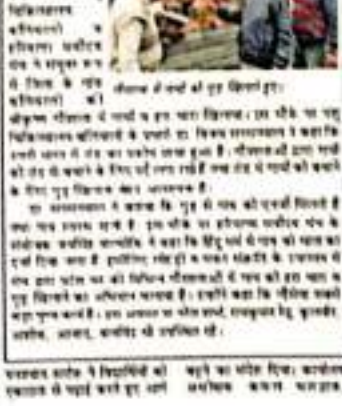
चिकित्सालय कर्मियों ने हरियाणा सर्वोदय संघ ने संयुक्त रूप से जिला के गांव कर्मियों को

गौशाला में गायों को गुड़ खिलाते हुए।

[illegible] गौशाला में गायों को गुड़ खिलाया। इस मौके पर पशु चिकित्सालय कर्मियों ने पशुओं का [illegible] चिकित्सा प्रभारी ने कहा कि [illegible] गायों को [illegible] गौशाला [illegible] गायों को बचाने के लिए गुड़ खिलाना बेहद आवश्यक है।

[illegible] ने कहा कि गुड़ से पशु को सर्दी से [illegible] हरियाणा सर्वोदय संघ के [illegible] हिंदू धर्म में गाय को माता का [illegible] संस्कृति के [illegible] गौशालाओं में गाय को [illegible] गुड़ खिलाने का अभियान चलाया है। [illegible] आदि उपस्थित रहे।

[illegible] विद्यार्थियों को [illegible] बढ़ने का संदेश दिया। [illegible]